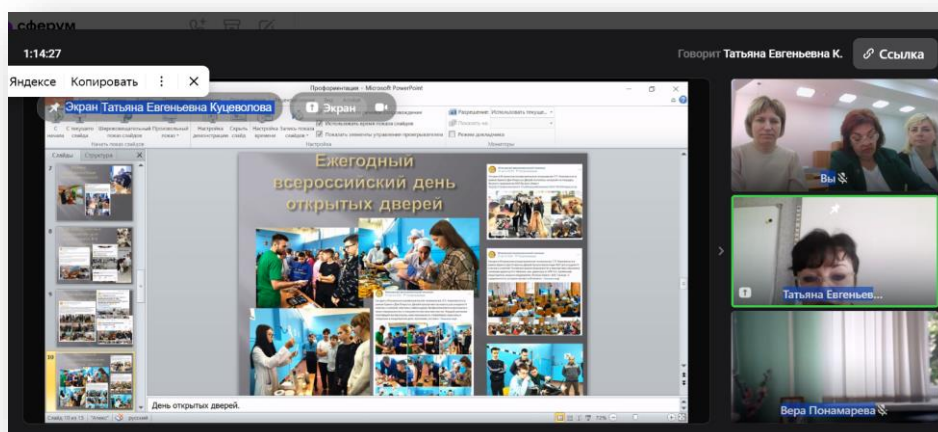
сферум

1:14:27

Говорит Татьяна Евгеньевна К.

Ссылка

Яндексе Копировать

Экран Татьяна Евгеньевна Куцеволова

Экран

Профориентация - Microsoft PowerPoint

Слайды Структура

Ежегодный всероссийский день открытых дверей

День открытых дверей.

Вы

Татьяна Евгеньев...

Вера Понамарева